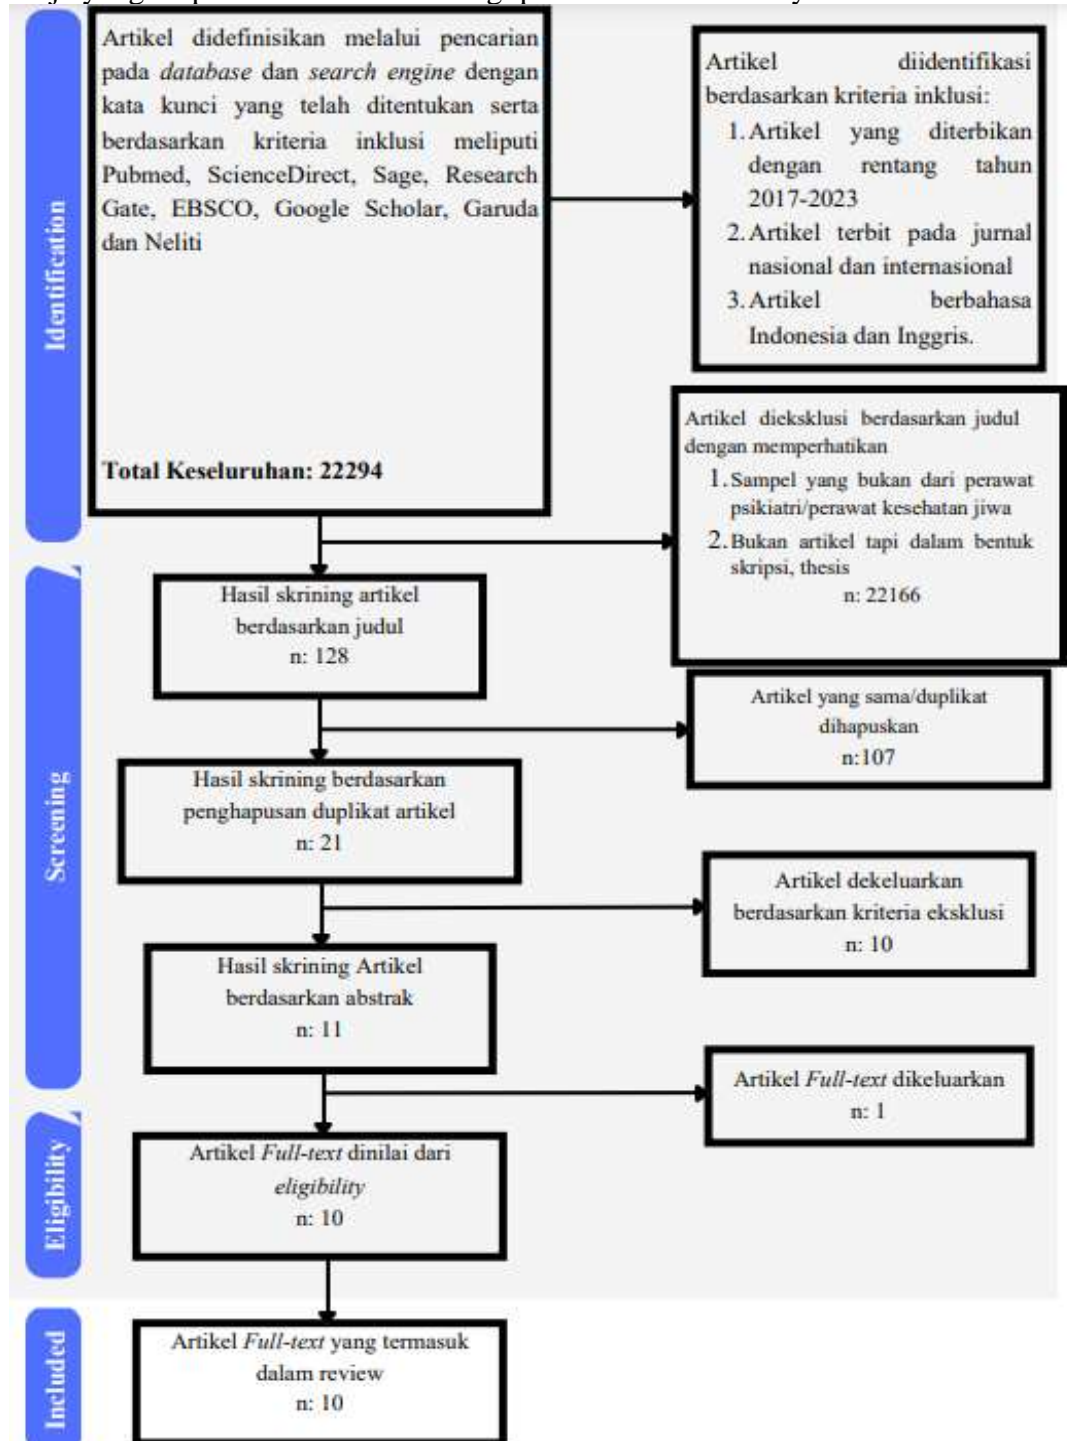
Identification

Artikel didefinisikan melalui pencarian pada *database* dan *search engine* dengan kata kunci yang telah ditentukan serta berdasarkan kriteria inklusi meliputi Pubmed, ScienceDirect, Sage, Research Gate, EBSCO, Google Scholar, Garuda dan Neliti

Total Keseluruhan: 22294

Artikel diidentifikasi berdasarkan kriteria inklusi:
1. Artikel yang diterbikan dengan rentang tahun 2017-2023
2. Artikel terbit pada jurnal nasional dan internasional
3. Artikel berbahasa Indonesia dan Inggris.

Artikel dieksklusi berdasarkan judul dengan memperhatikan
1. Sampel yang bukan dari perawat psikiatri/perawat kesehatan jiwa
2. Bukan artikel tapi dalam bentuk skripsi, thesis
n: 22166

Screening

Hasil skrining artikel berdasarkan judul
n: 128

Artikel yang sama/duplikat dihapuskan
n:107

Hasil skrining berdasarkan penghapusan duplikat artikel
n: 21

Artikel dekeluarkan berdasarkan kriteria eksklusi
n: 10

Hasil skrining Artikel berdasarkan abstrak
n: 11

Artikel *Full-text* dikeluarkan
n: 1

Eligibility

Artikel *Full-text* dinilai dari *eligibility*
n: 10

Included

Artikel *Full-text* yang termasuk dalam review
n: 10